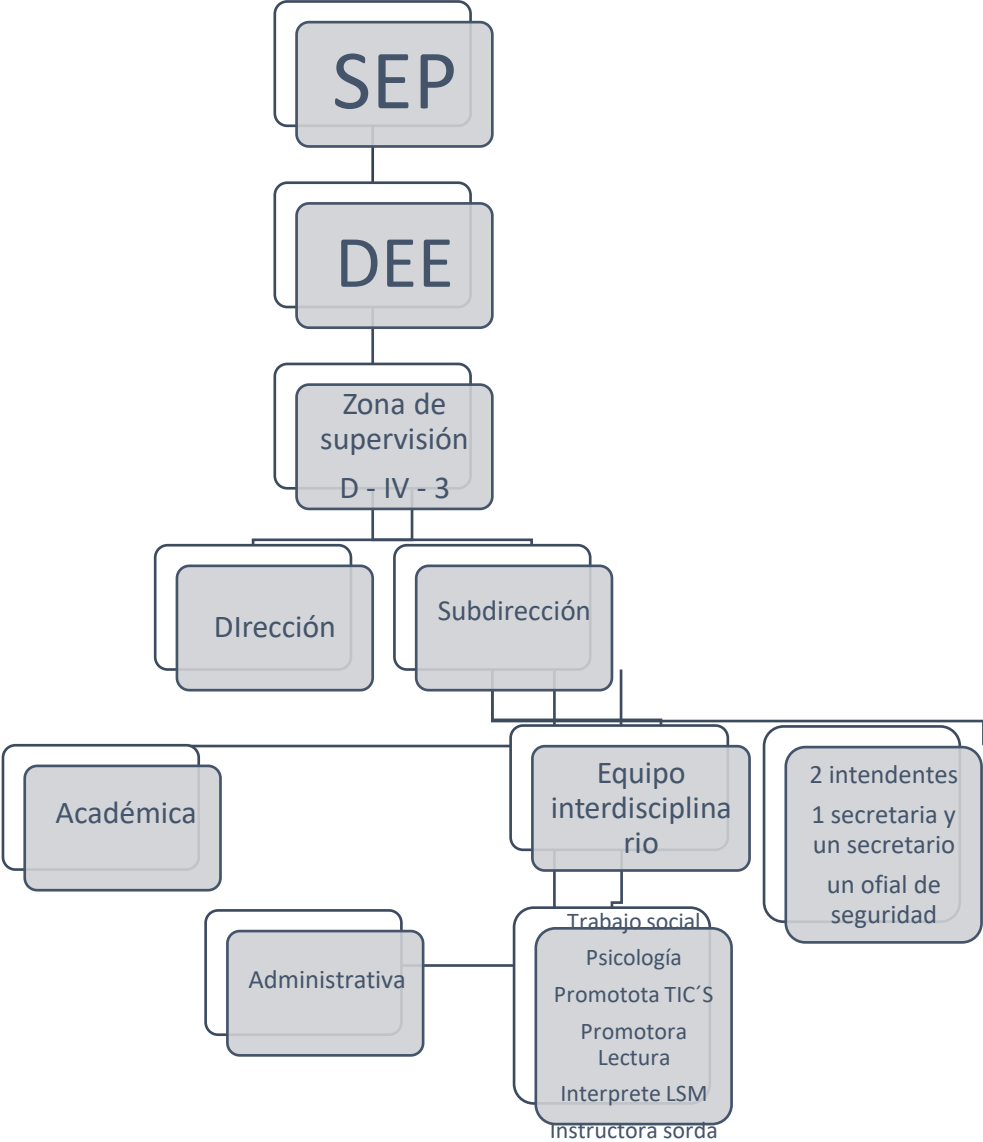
SEP

DEE

Zona de supervisión

D - IV - 3

DIrección

Subdirección

Académica

Equipo interdisciplinario

2 intendentes

1 secretaria y un secretario

un ofial de seguridad

Administrativa

Trabajo social

Psicología

Promotota TIC´S

Promotora Lectura

Interprete LSM

Instructora sorda